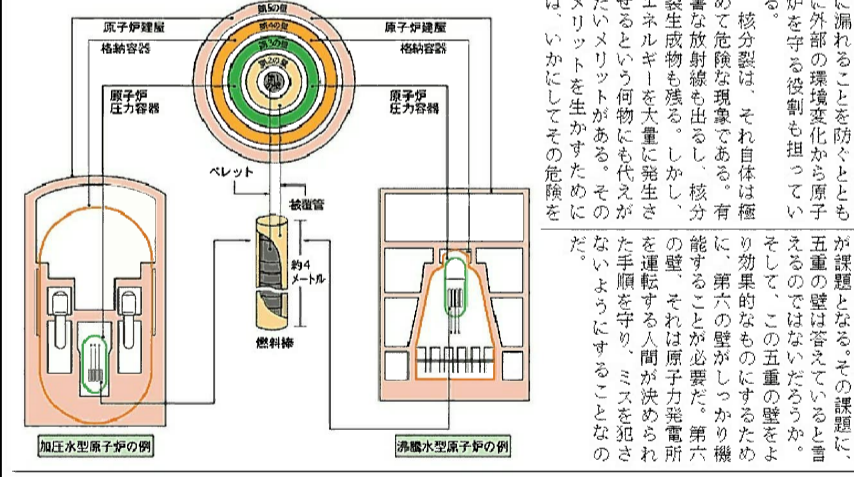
第5の壁
第4の壁
第3の壁
第2の壁
第1の壁

原子炉建屋
格納容器
原子炉圧力容器

原子炉建屋
格納容器
原子炉圧力容器

ペレット
被覆管
約4メートル
燃料棒

加圧水型原子炉の例
沸騰水型原子炉の例

に漏れることを防ぐとともに外部の環境変化から原子炉を守る役割も担っている。

核分裂は、それ自体は極めて危険な現象である。有害な放射線も出るし、核分裂生成物も残る。しかし、エネルギーを大量に発生させるという何物にも代えがたいメリットがある。そのメリットを生かすためには、いかにしてその危険を

が課題となる。その課題に、五重の壁は答えていると言えるのではないだろうか。そして、この五重の壁をより効果的なものにするために、第六の壁がしっかり機能することが必要だ。第六の壁、それは原子力発電所を運転する人間が決められた手順を守り、ミスを犯さないようにすることなのだ。